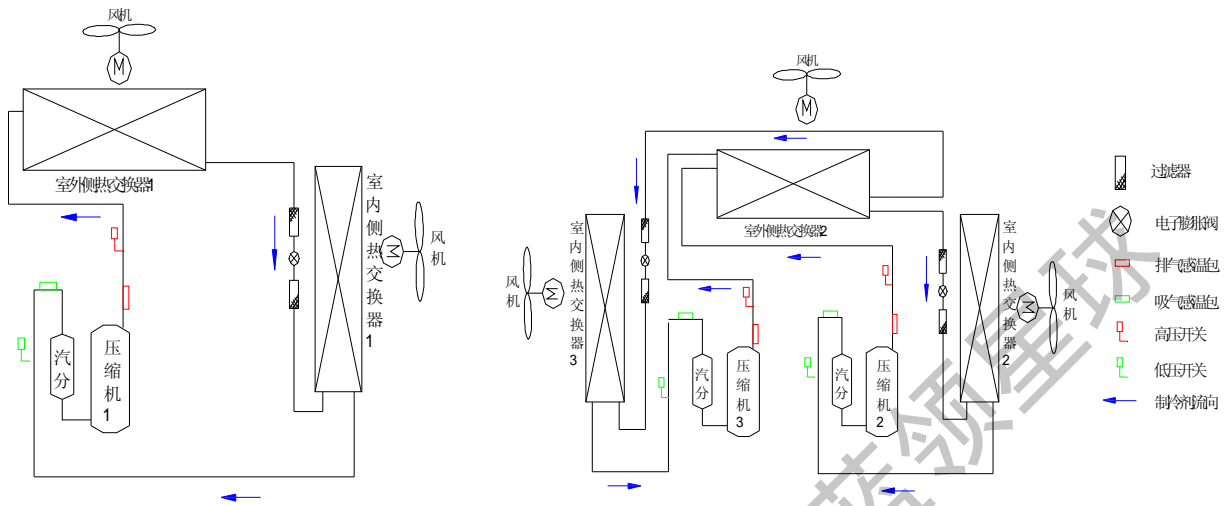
风机

室外侧热交换器1

室内侧热交换器1

风机

汽分

压缩机1

风机

室外侧热交换器2

室内侧热交换器3

风机

汽分

压缩机3

汽分

压缩机2

室内侧热交换器2

风机

过滤器

电子膨胀阀

排气感温包

吸气感温包

高压开关

低压开关

制冷剂流向